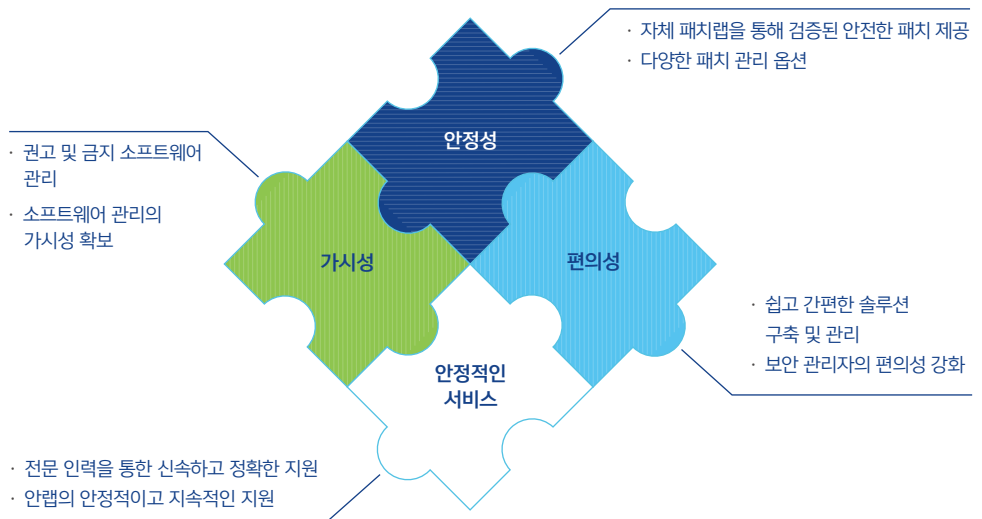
· 자체 패치랩을 통해 검증된 안전한 패치 제공
· 다양한 패치 관리 옵션

안정성

· 권고 및 금지 소프트웨어 관리
· 소프트웨어 관리의 가시성 확보

가시성

편의성

· 쉽고 간편한 솔루션 구축 및 관리
· 보안 관리자의 편의성 강화

안정적인 서비스

· 전문 인력을 통한 신속하고 정확한 지원
· 안랩의 안정적이고 지속적인 지원